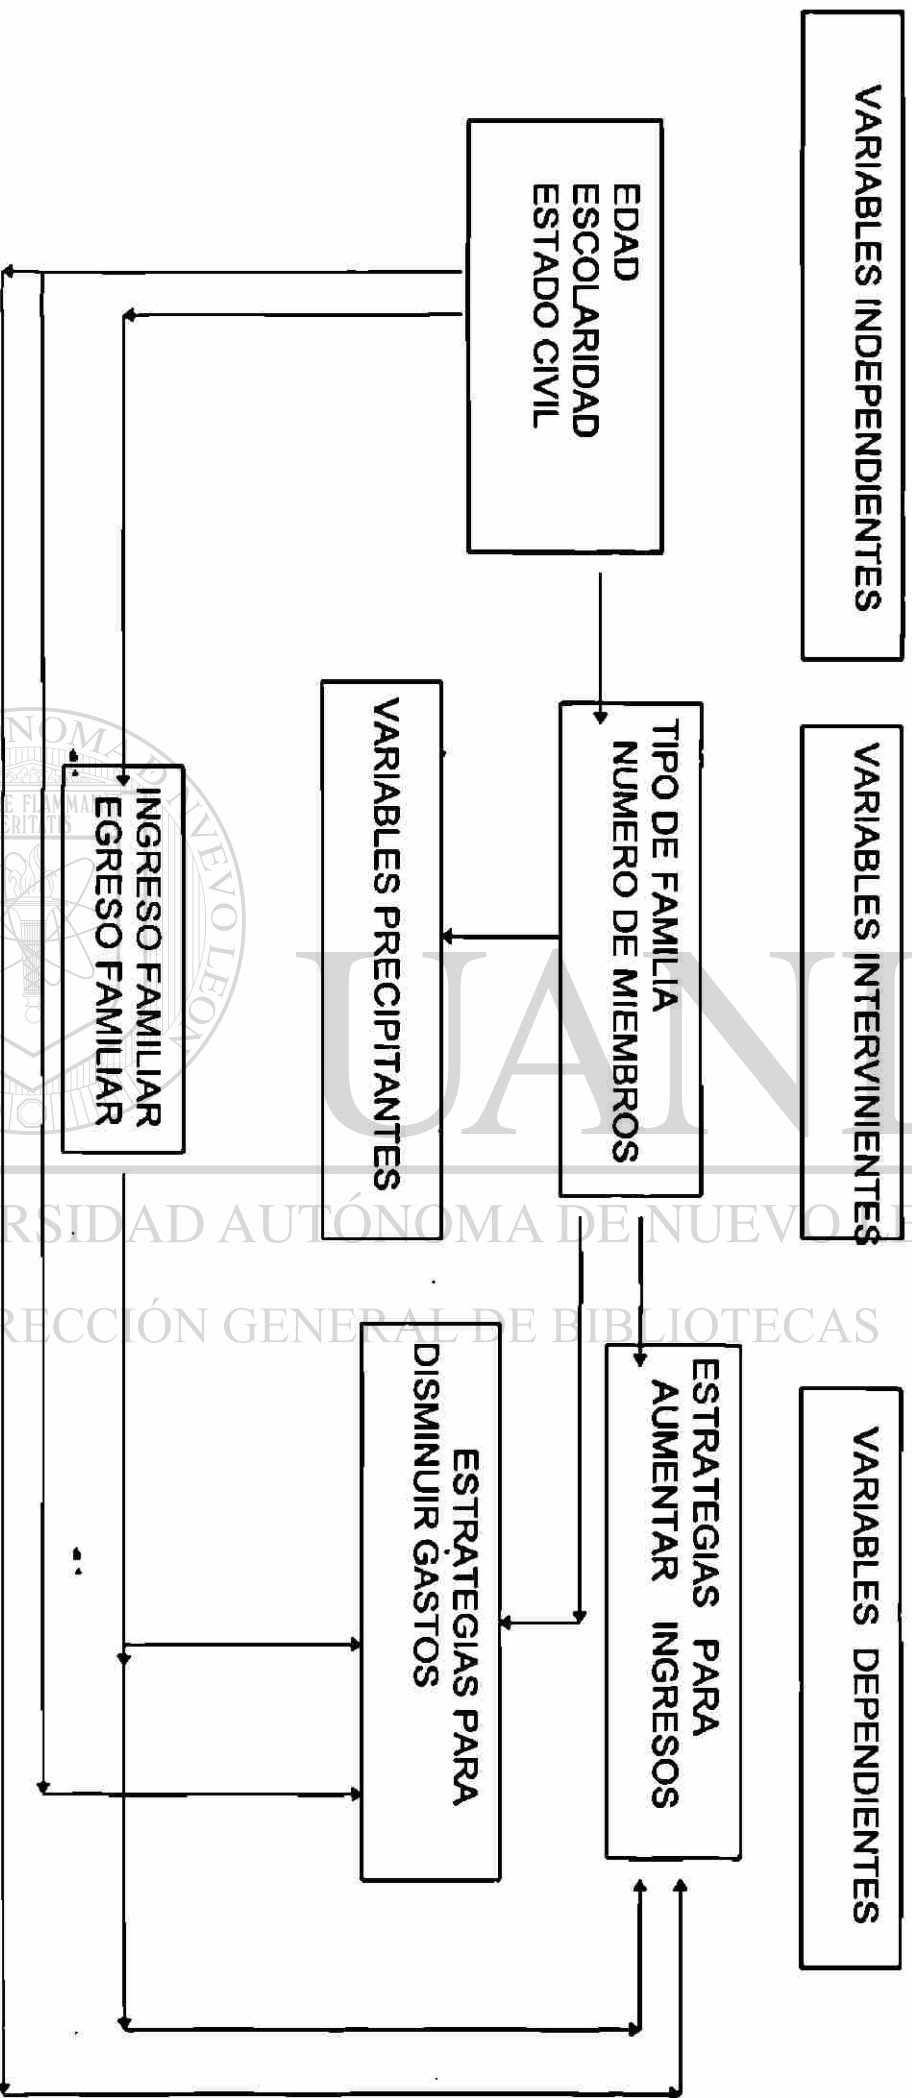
VARIABLES INDEPENDIENTES

VARIABLES INTERVINIENTES

VARIABLES DEPENDIENTES

EDAD
ESCOLARIDAD
ESTADO CIVIL

TIPO DE FAMILIA
NUMERO DE MIEMBROS

VARIABLES PRECIPITANTES

INGRESO FAMILIAR
EGRESO FAMILIAR

ESTRATEGIAS PARA AUMENTAR INGRESOS

ESTRATEGIAS PARA DISMINUIR GASTOS

UANL
UNIVERSIDAD AUTÓNOMA DE NUEVO LEÓN
DIRECCIÓN GENERAL DE BIBLIOTECAS